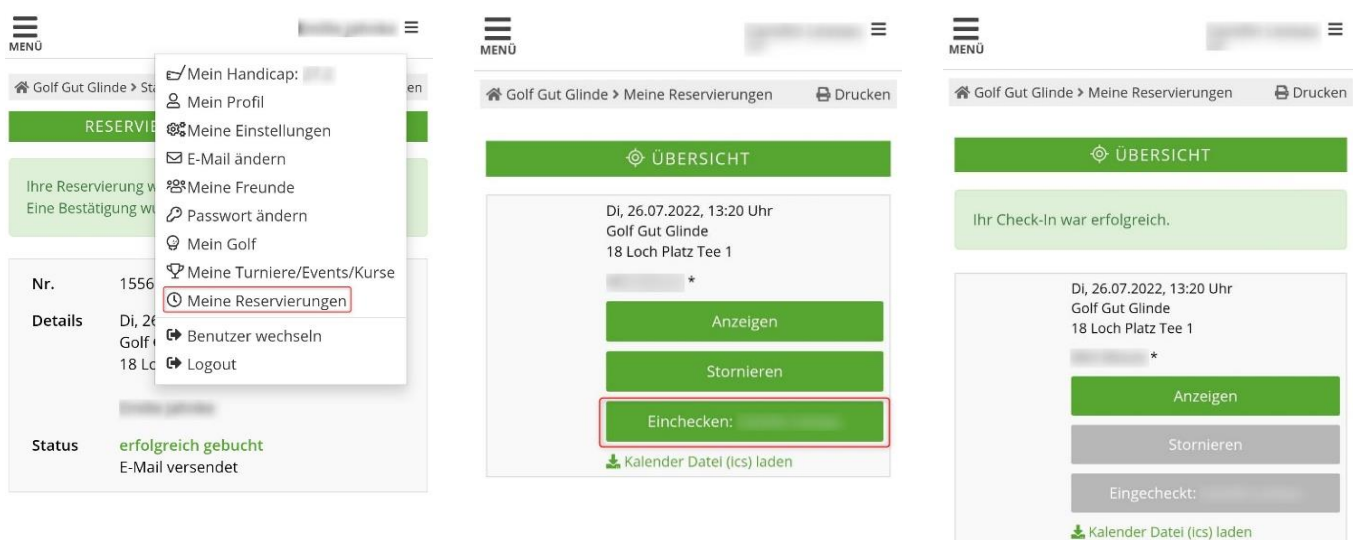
MENÜ

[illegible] ≡

Golf Gut Glinde > St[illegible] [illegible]en

RESERVIE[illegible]

Ihre Reservierung w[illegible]
Eine Bestätigung wu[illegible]

Nr. 1556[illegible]

Details Di, 26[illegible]
Golf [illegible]
18 Lo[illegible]

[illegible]

Status erfolgreich gebucht
E-Mail versendet

Mein Handicap: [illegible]
Mein Profil
Meine Einstellungen
E-Mail ändern
Meine Freunde
Passwort ändern
Mein Golf
Meine Turniere/Events/Kurse
Meine Reservierungen
Benutzer wechseln
Logout

MENÜ

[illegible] ≡

Golf Gut Glinde > Meine Reservierungen Drucken

ÜBERSICHT

Di, 26.07.2022, 13:20 Uhr
Golf Gut Glinde
18 Loch Platz Tee 1

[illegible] *

Anzeigen

Stornieren

Einchecken: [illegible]

Kalender Datei (ics) laden

MENÜ

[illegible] ≡

Golf Gut Glinde > Meine Reservierungen Drucken

ÜBERSICHT

Ihr Check-In war erfolgreich.

Di, 26.07.2022, 13:20 Uhr
Golf Gut Glinde
18 Loch Platz Tee 1

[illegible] *

Anzeigen

Stornieren

Eingecheckt: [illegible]

Kalender Datei (ics) laden